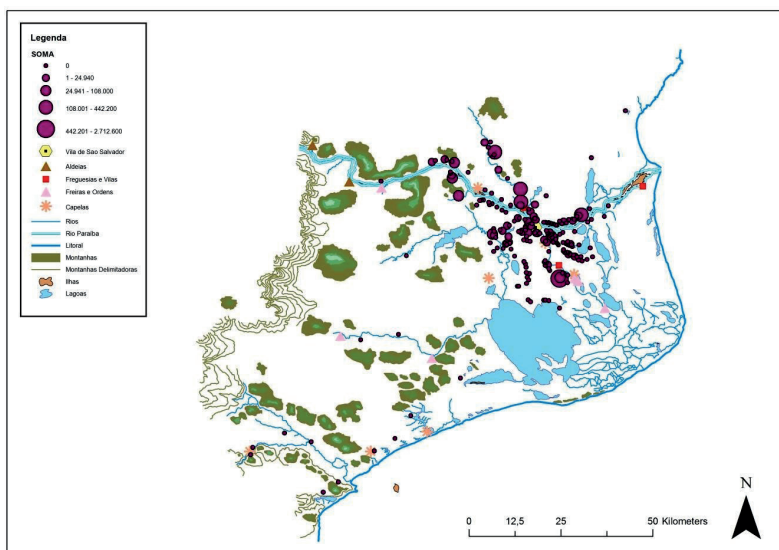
Legenda

SOMA

0

1 - 24.940

24.941 - 108.000

108.001 - 442.200

442.201 - 2.712.600

Vila de Sao Salvador

Aldeias

Freguesias e Vilas

Freiras e Ordens

Capelas

Rios

Rio Paraíba

Litoral

Montanhas

Montanhas Delimitadoras

Ilhas

Lagoas

N

0 12,5 25 50 Kilometers